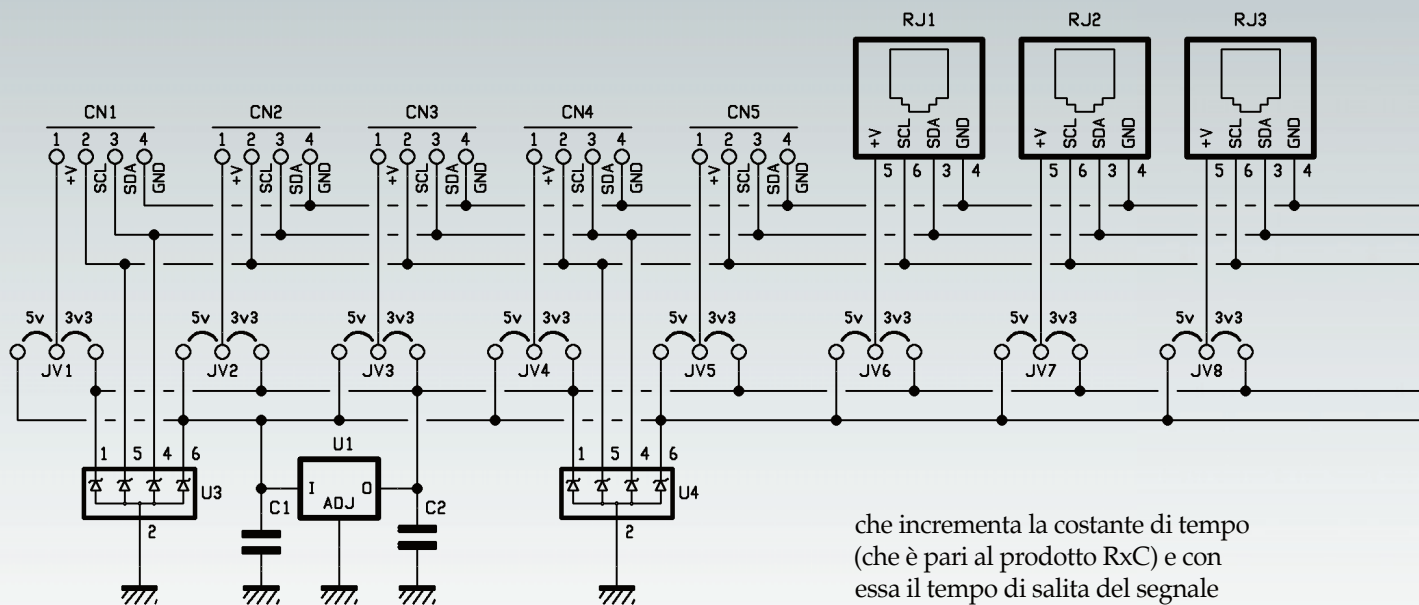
RJ1 RJ2 RJ3

CN1 CN2 CN3 CN4 CN5

1 2 3 4 1 2 3 4 1 2 3 4 1 2 3 4 1 2 3 4

+V SCL SDA GND +V SCL SDA GND +V SCL SDA GND +V SCL SDA GND +V SCL SDA GND

+V SCL SDA GND +V SCL SDA GND +V SCL SDA GND

5 6 3 4 5 6 3 4 5 6 3 4

5v 3v3 5v 3v3 5v 3v3 5v 3v3 5v 3v3 5v 3v3 5v 3v3 5v 3v3

JV1 JV2 JV3 JV4 JV5 JV6 JV7 JV8

1 5 4 6 U3 2

U1 I ADJ O C1 C2

1 5 4 6 U4 2

che incrementa la costante di tempo (che è pari al prodotto RxC) e con essa il tempo di salita del segnale